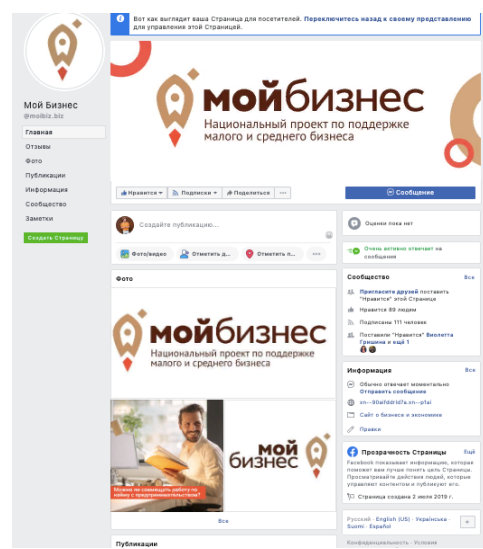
Вот так выглядит ваша Страница для посетителей. Переключитесь назад к своему представлению для управления этой Страницей.

Мой Бизнес
@moibiz.biz

Главная
Отзывы
Фото
Публикации
Информация
Сообщество
Заметки

Создать Страницу

мойбизнес
Национальный проект по поддержке малого и среднего бизнеса

Нравится · Подписки · Поделиться · ···

Сообщение

Создайте публикацию...

Фото/видео · Отметить д... · Отметить п... · ···

Оценок пока нет

Очень активно отвечает на сообщения

Фото

мойбизнес
Национальный проект по поддержке малого и среднего бизнеса

Можно ли совмещать работу по найму с предпринимательством?

мой бизнес

Все

Публикации

Сообщество Все

Пригласите друзей поставить "Нравится" этой Странице

Нравится 89 людям

Подписаны 111 человек

Поставили "Нравится" Виолетта Гришина и ещё 1

Информация Все

Обычно отвечает моментально
Отправить сообщение

xn--80afdd1d7a.xn--p1ai

Сайт о бизнесе и экономике

Правки

Прозрачность Страницы Ещё

Facebook показывает информацию, которая поможет вам лучше понять цель Страницы. Просматривайте действия людей, которые управляют контентом и публикуют его.

Страница создана 2 июля 2019 г.

Русский · English (US) · Українська · Suomi · Español

Конфиденциальность · Условия